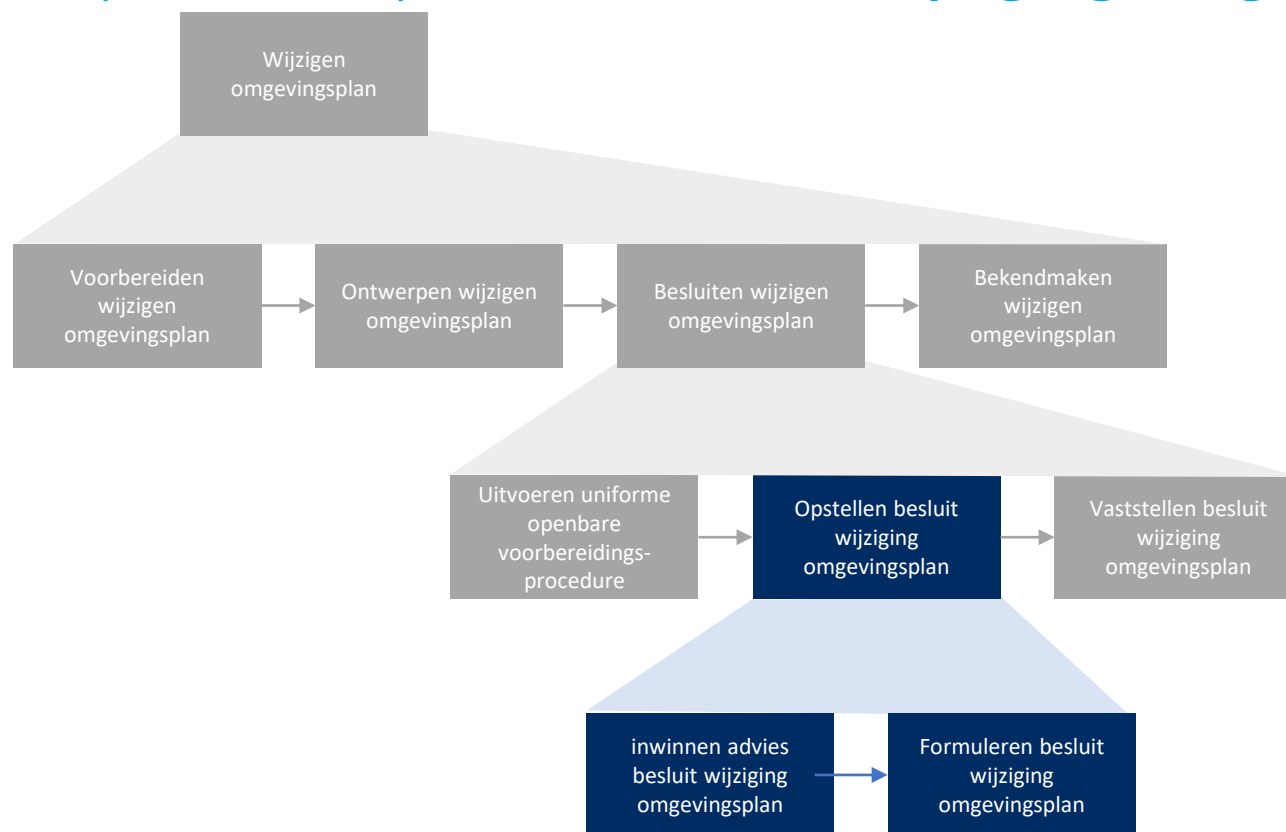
Wijzigen omgevingsplan

Voorbereiden wijzigen omgevingsplan

Ontwerpen wijzigen omgevingsplan

Besluiten wijzigen omgevingsplan

Bekendmaken wijzigen omgevingsplan

Uitvoeren uniforme openbare voorbereidingsprocedure

Opstellen besluit wijziging omgevingsplan

Vaststellen besluit wijziging omgevingsplan

inwinnen advies besluit wijziging omgevingsplan

Formuleren besluit wijziging omgevingsplan